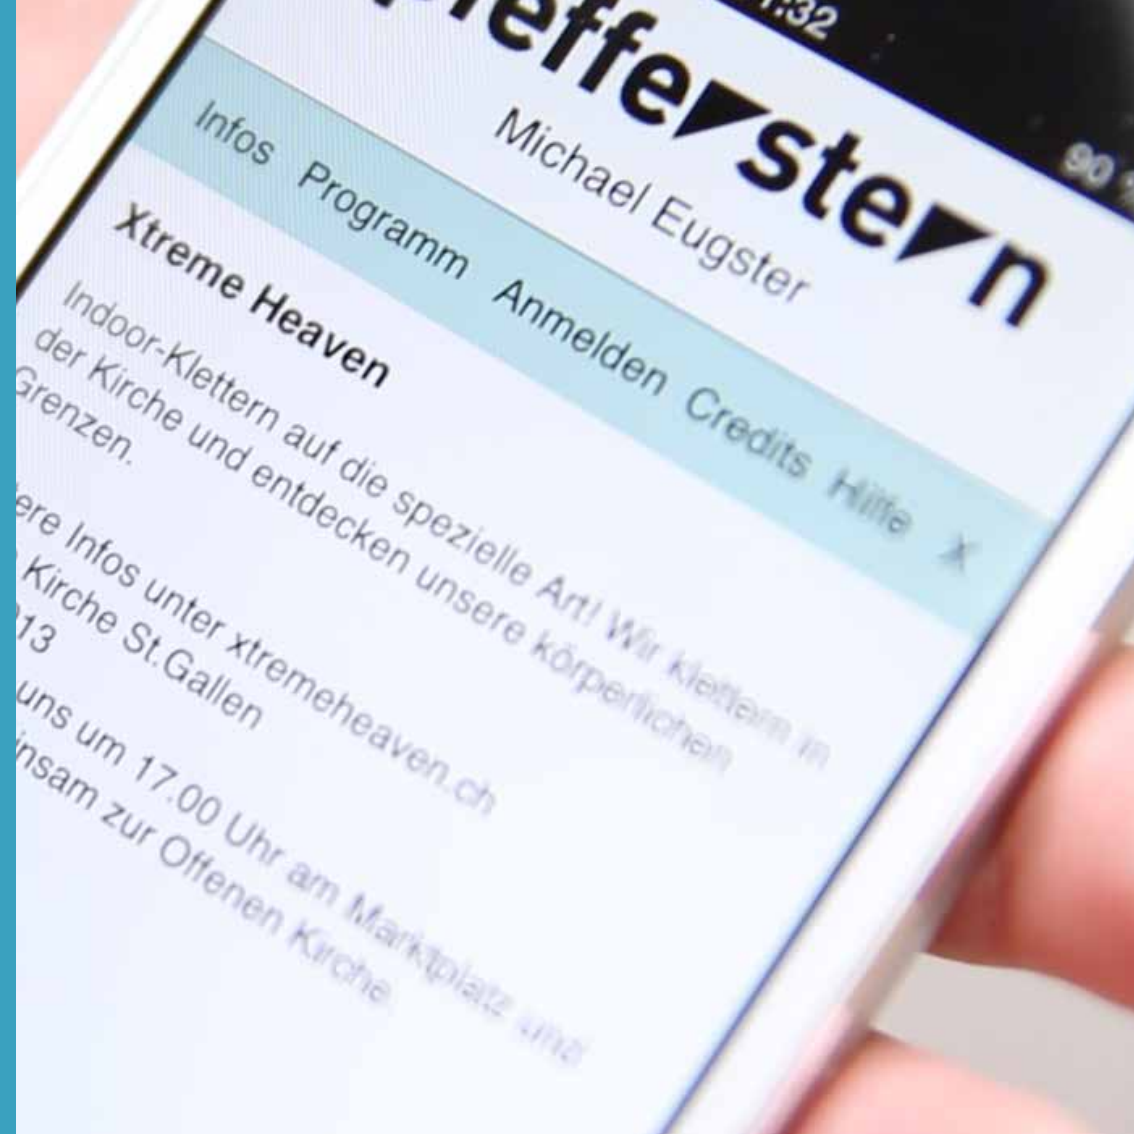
:32

90

Pfeffersteern

Michael Eugster

Infos Programm Anmelden Credits Hilfe X

Xtreme Heaven

Indoor-Klettern auf die spezielle Art! Wir klettern in der Kirche und entdecken unsere körperlichen Grenzen.

ere Infos unter xtremeheaven.ch
Kirche St.Gallen
13
uns um 17.00 Uhr am Marktplatz und
insam zur Offenen Kirche